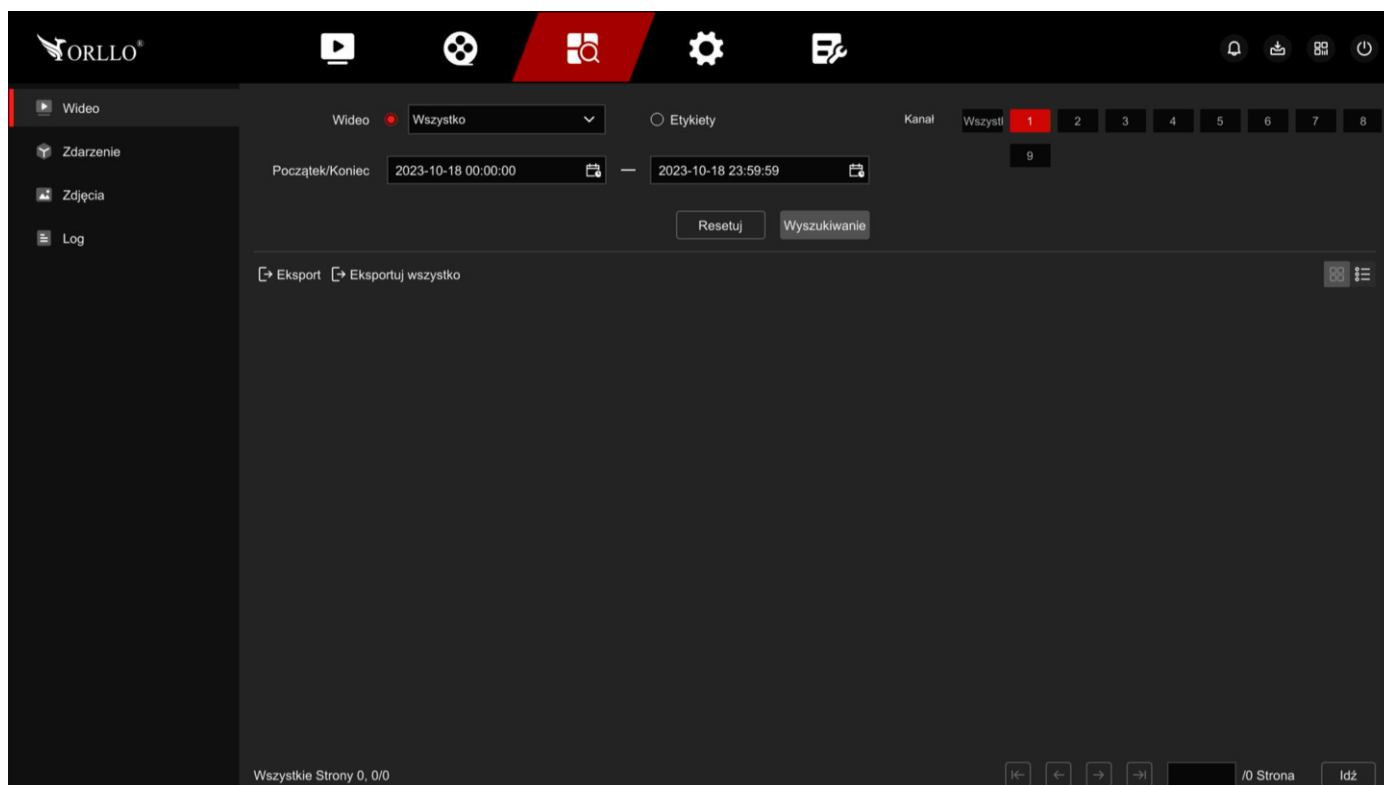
ORLLO®

Wideo
Zdarzenie
Zdjęcia
Log

Wideo Wszystko
Etykiety
Kanał Wszystl 1 2 3 4 5 6 7 8 9

Początek/Koniec 2023-10-18 00:00:00 — 2023-10-18 23:59:59

Resetuj Wyszukiwanie

Eksport Eksportuj wszystko

Wszystkie Strony 0, 0/0

/0 Strona Idź